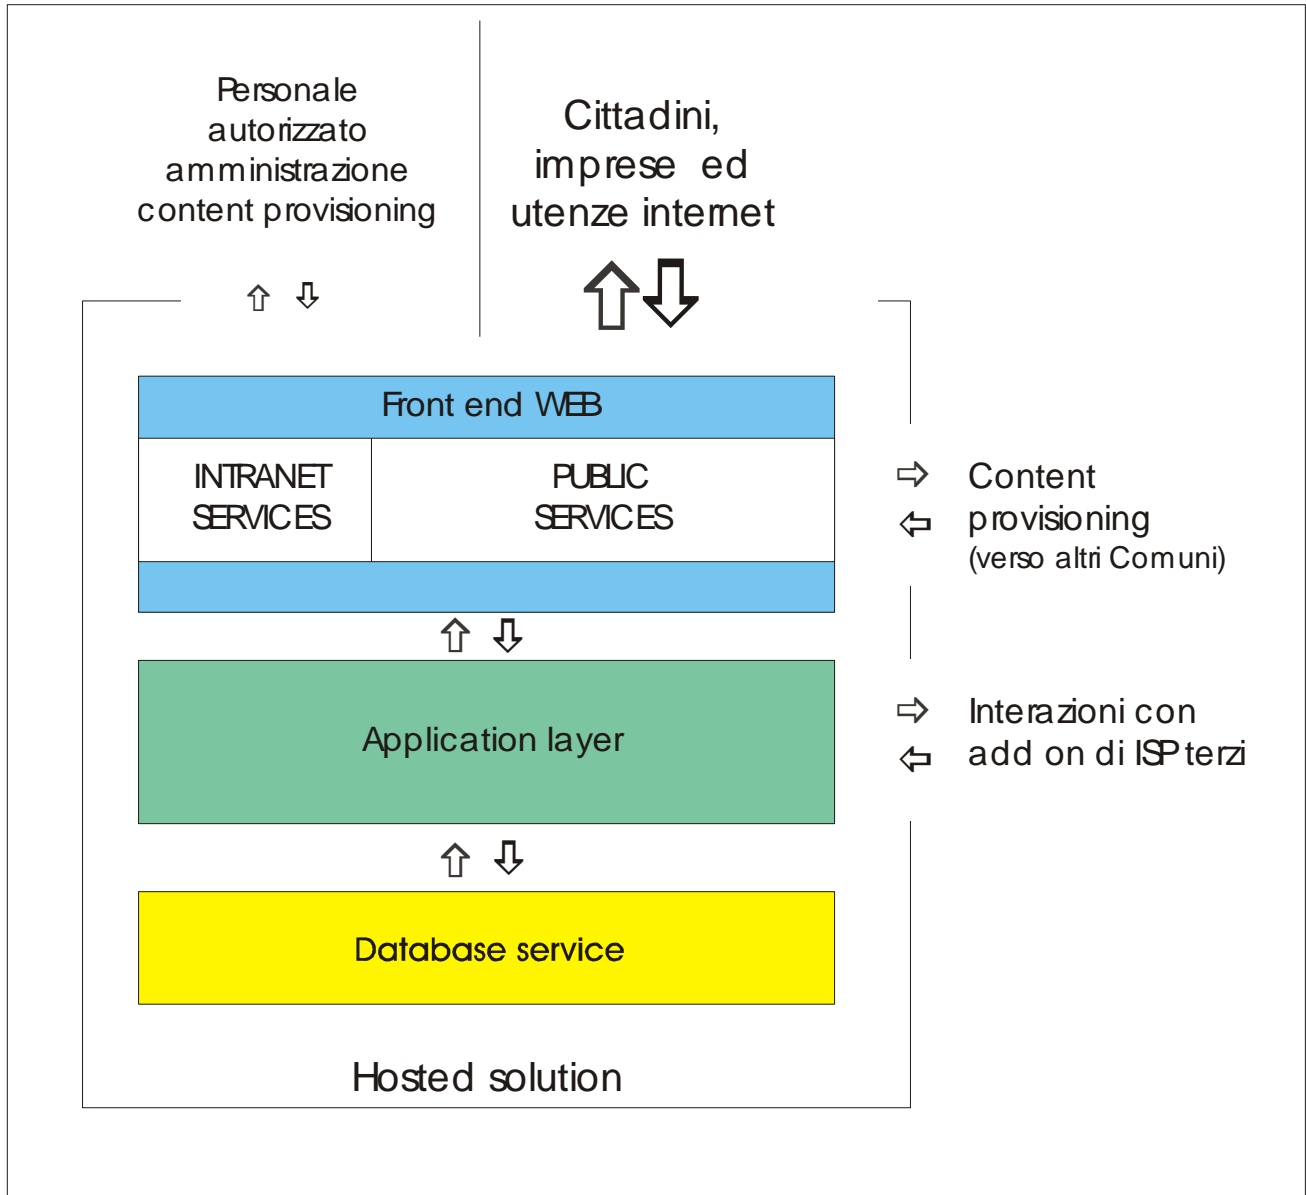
Personale autorizzato amministrazione content provisioning

Cittadini, imprese ed utenze internet

Front end WEB

INTRANET SERVICES

PUBLIC SERVICES

Content provisioning (verso altri Comuni)

Application layer

Interazioni con add on di ISP terzi

Database service

Hosted solution